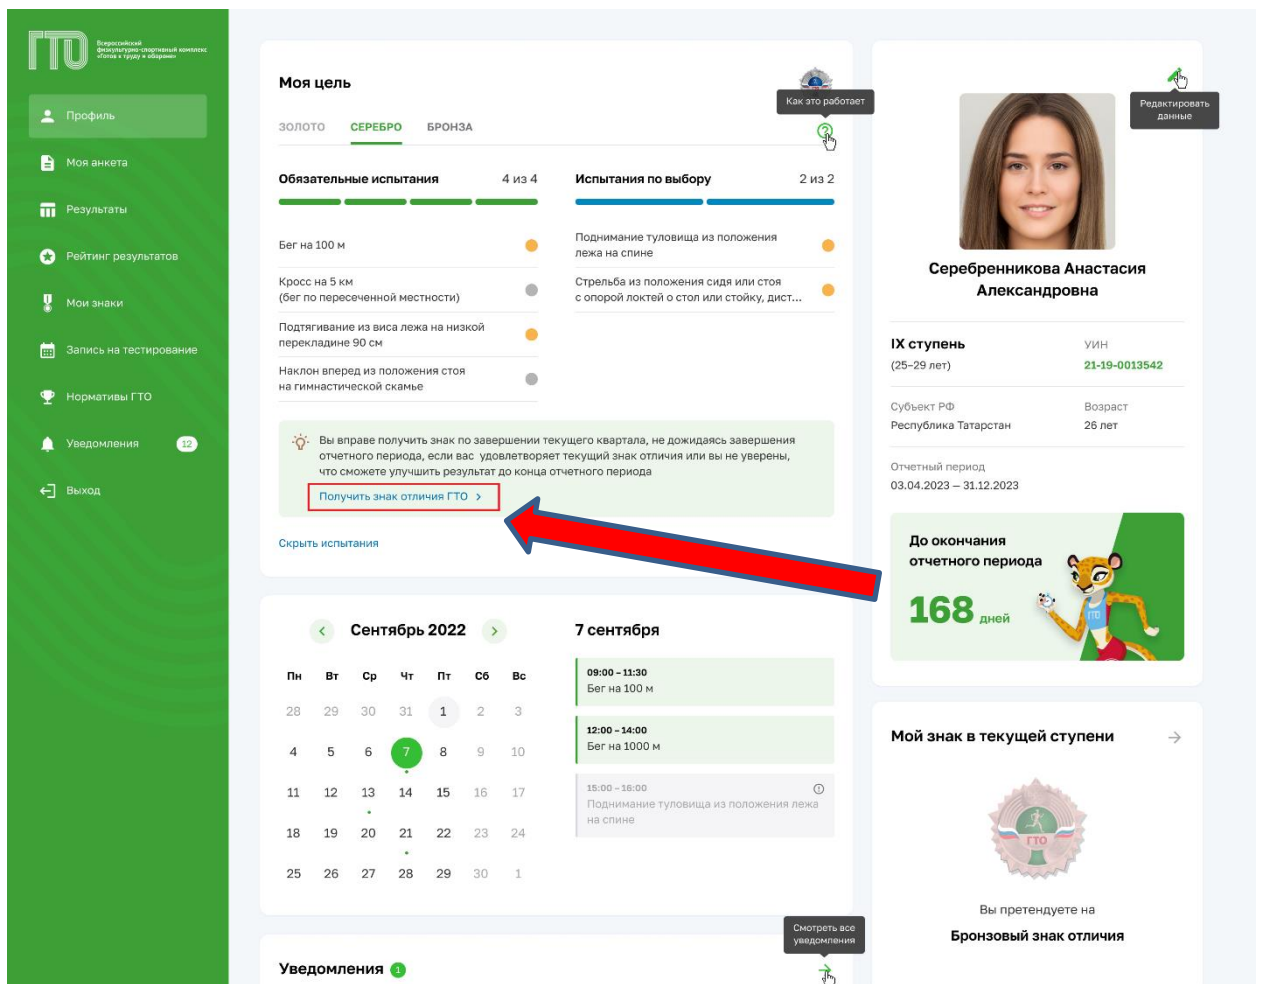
ГТО Всероссийский физкультурно-спортивный комплекс «Готов к труду и обороне»

Профиль
Моя анкета
Результаты
Рейтинг результатов
Мои знаки
Запись на тестирование
Нормативы ГТО
Уведомления 12
Выход

Моя цель

Как это работает

ЗОЛОТО СЕРЕБРО БРОНЗА

Обязательные испытания 4 из 4

Бег на 100 м

Кросс на 5 км (бег по пересеченной местности)

Подтягивание из виса лежа на низкой перекладине 90 см

Наклон вперед из положения стоя на гимнастической скамье

Испытания по выбору 2 из 2

Поднимание туловища из положения лежа на спине

Стрельба из положения сидя или стоя с опорой локтей о стол или стойку, дист...

Вы вправе получить знак по завершении текущего квартала, не дожидаясь завершения отчетного периода, если вас удовлетворяет текущий знак отличия или вы не уверены, что сможете улучшить результат до конца отчетного периода

Получить знак отличия ГТО >

Скрыть испытания

Редактировать данные

Серебренникова Анастасия Александровна

IX ступень
(25–29 лет)

УИН
21-19-0013542

Субъект РФ
Республика Татарстан

Возраст
26 лет

Отчетный период
03.04.2023 – 31.12.2023

До окончания отчетного периода

168 дней

Сентябрь 2022

| Пн | Вт | Ср | Чт | Пт | Сб | Вс |
|---|---|---|---|---|---|---|
| 28 | 29 | 30 | 31 | 1 | 2 | 3 |
| 4 | 5 | 6 | 7 | 8 | 9 | 10 |
| 11 | 12 | 13 | 14 | 15 | 16 | 17 |
| 18 | 19 | 20 | 21 | 22 | 23 | 24 |
| 25 | 26 | 27 | 28 | 29 | 30 | 1 |

7 сентября

09:00 – 11:30
Бег на 100 м

12:00 – 14:00
Бег на 1000 м

15:00 – 16:00
Поднимание туловища из положения лежа на спине

Мой знак в текущей ступени

ГТО

Вы претендуете на
Бронзовый знак отличия

Смотреть все уведомления

Уведомления 1